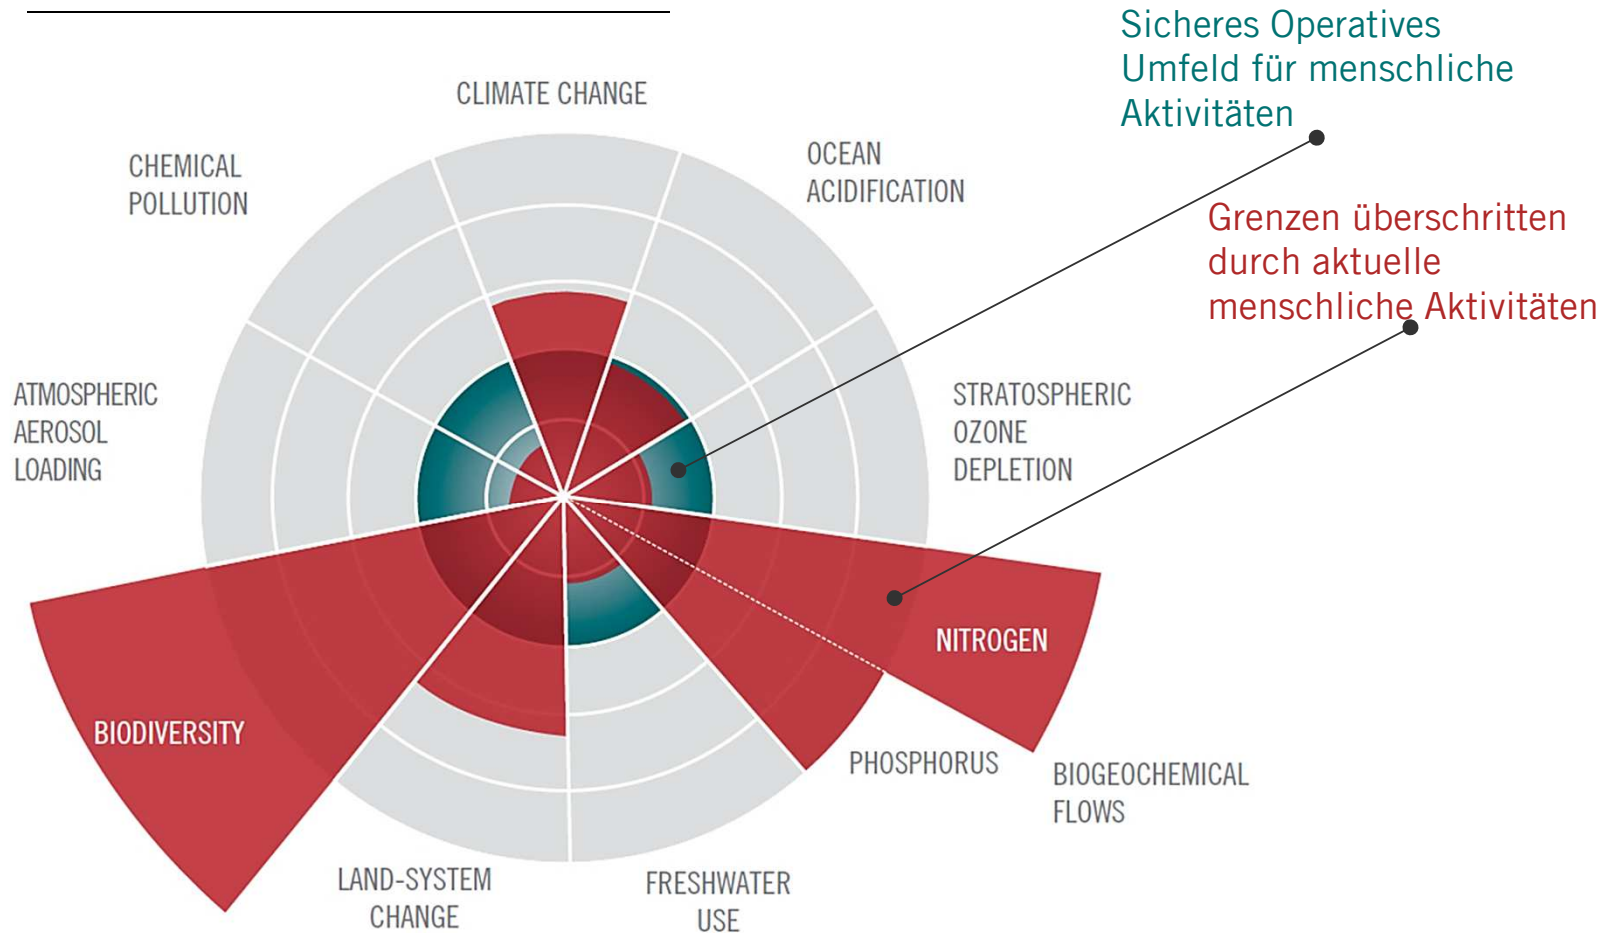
Sicheres Operatives Umfeld für menschliche Aktivitäten

Grenzen überschritten durch aktuelle menschliche Aktivitäten

CLIMATE CHANGE

CHEMICAL POLLUTION

OCEAN ACIDIFICATION

ATMOSPHERIC AEROSOL LOADING

STRATOSPHERIC OZONE DEPLETION

NITROGEN

BIODIVERSITY

PHOSPHORUS

BIOGEOCHEMICAL FLOWS

LAND-SYSTEM CHANGE

FRESHWATER USE